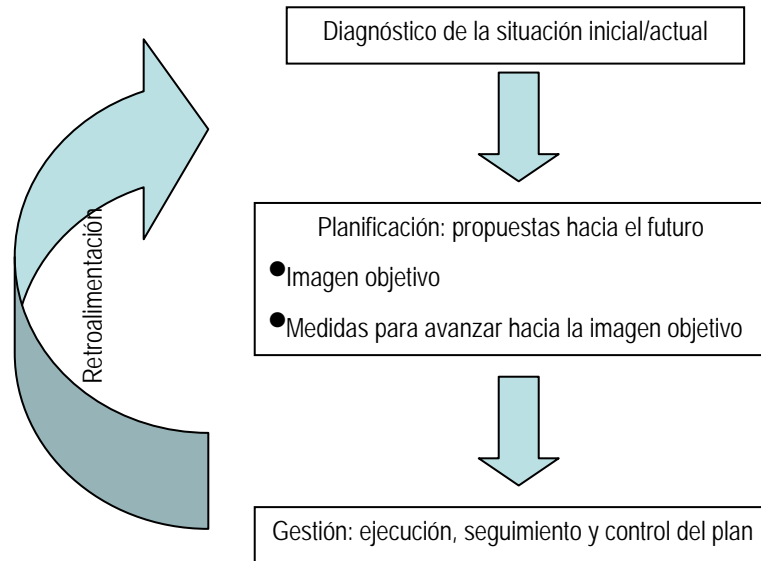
Retroalimentación

Diagnóstico de la situación inicial/actual

Planificación: propuestas hacia el futuro

•Imagen objetivo

•Medidas para avanzar hacia la imagen objetivo

Gestión: ejecución, seguimiento y control del plan